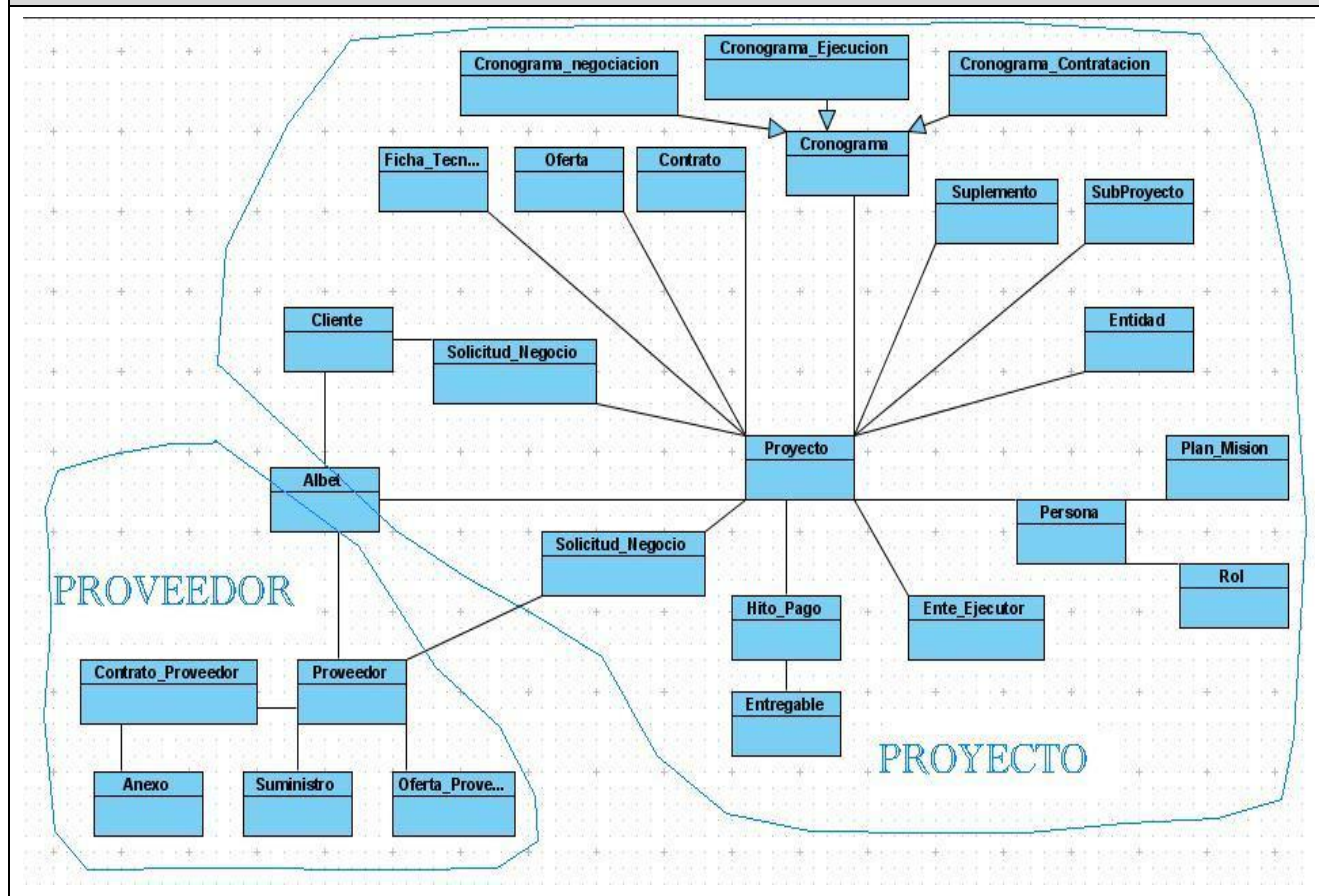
Cronograma_negociacion

Cronograma_Ejecucion

Cronograma_Contratacion

Cronograma

Ficha_Tecn...

Oferta

Contrato

Suplemento

SubProyecto

Cliente

Solicitud_Negocio

Entidad

Proyecto

Plan_Mision

Albet

Persona

Solicitud_Negocio

PROVEEDOR

Rol

Hito_Pago

Ente_Ejecutor

Contrato_Proveedor

Proveedor

Entregable

PROYECTO

Anexo

Suministro

Oferta_Prove...